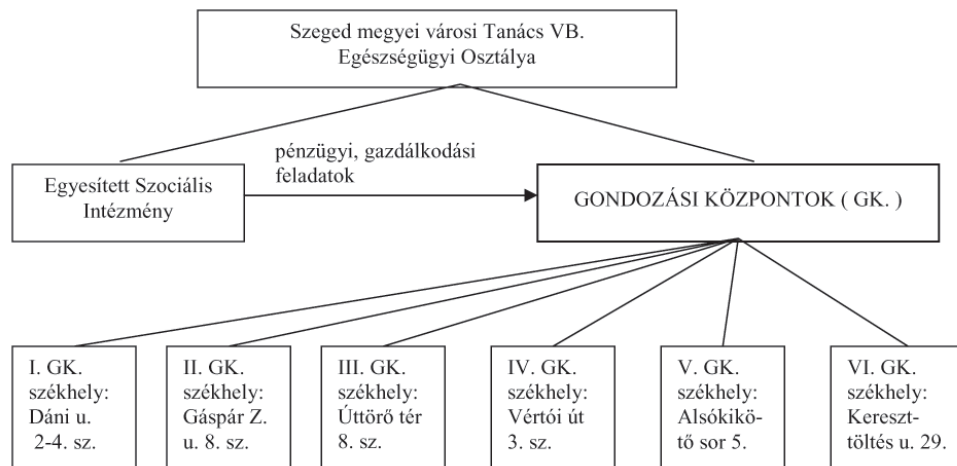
Szeged megyei városi Tanács VB. Egészségügyi Osztálya

Egyesített Szociális Intézmény

pénzügyi, gazdálkodási feladatok

GONDOZÁSI KÖZPONTOK ( GK. )

I. GK. székhely: Dáni u. 2-4. sz.

II. GK. székhely: Gáspár Z. u. 8. sz.

III. GK. székhely: Úttörő tér 8. sz.

IV. GK. székhely: Vértói út 3. sz.

V. GK. székhely: Alsókikötő sor 5.

VI. GK. székhely: Kereszttöltés u. 29.